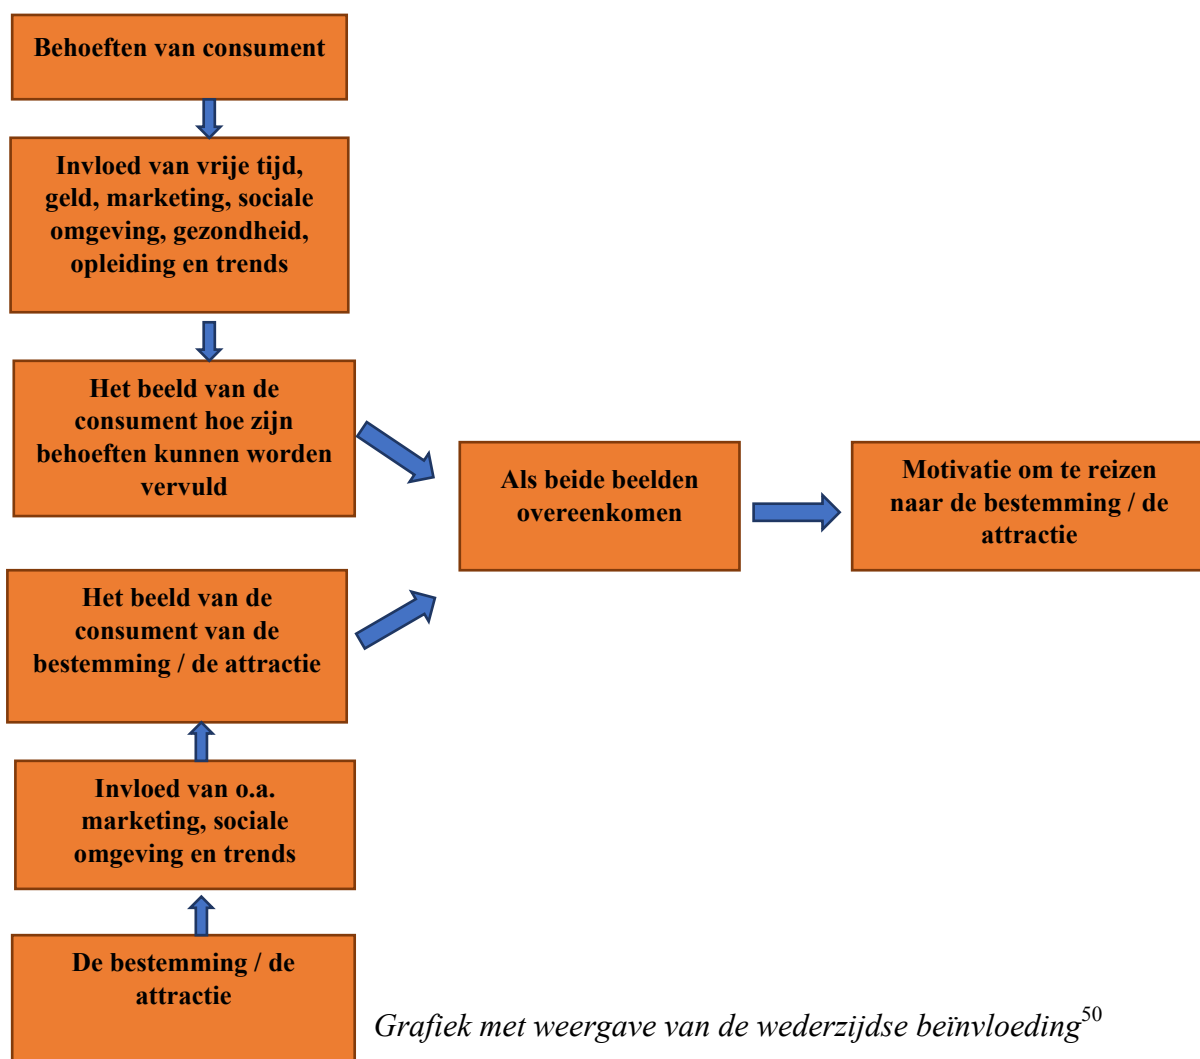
Behoeften van consument

Invloed van vrije tijd, geld, marketing, sociale omgeving, gezondheid, opleiding en trends

Het beeld van de consument hoe zijn behoeften kunnen worden vervuld

Het beeld van de consument van de bestemming / de attractie

Invloed van o.a. marketing, sociale omgeving en trends

De bestemming / de attractie

Als beide beelden overeenkomen

Motivatie om te reizen naar de bestemming / de attractie

Grafiek met weergave van de wederzijdse beïnvloeding$^{50}$